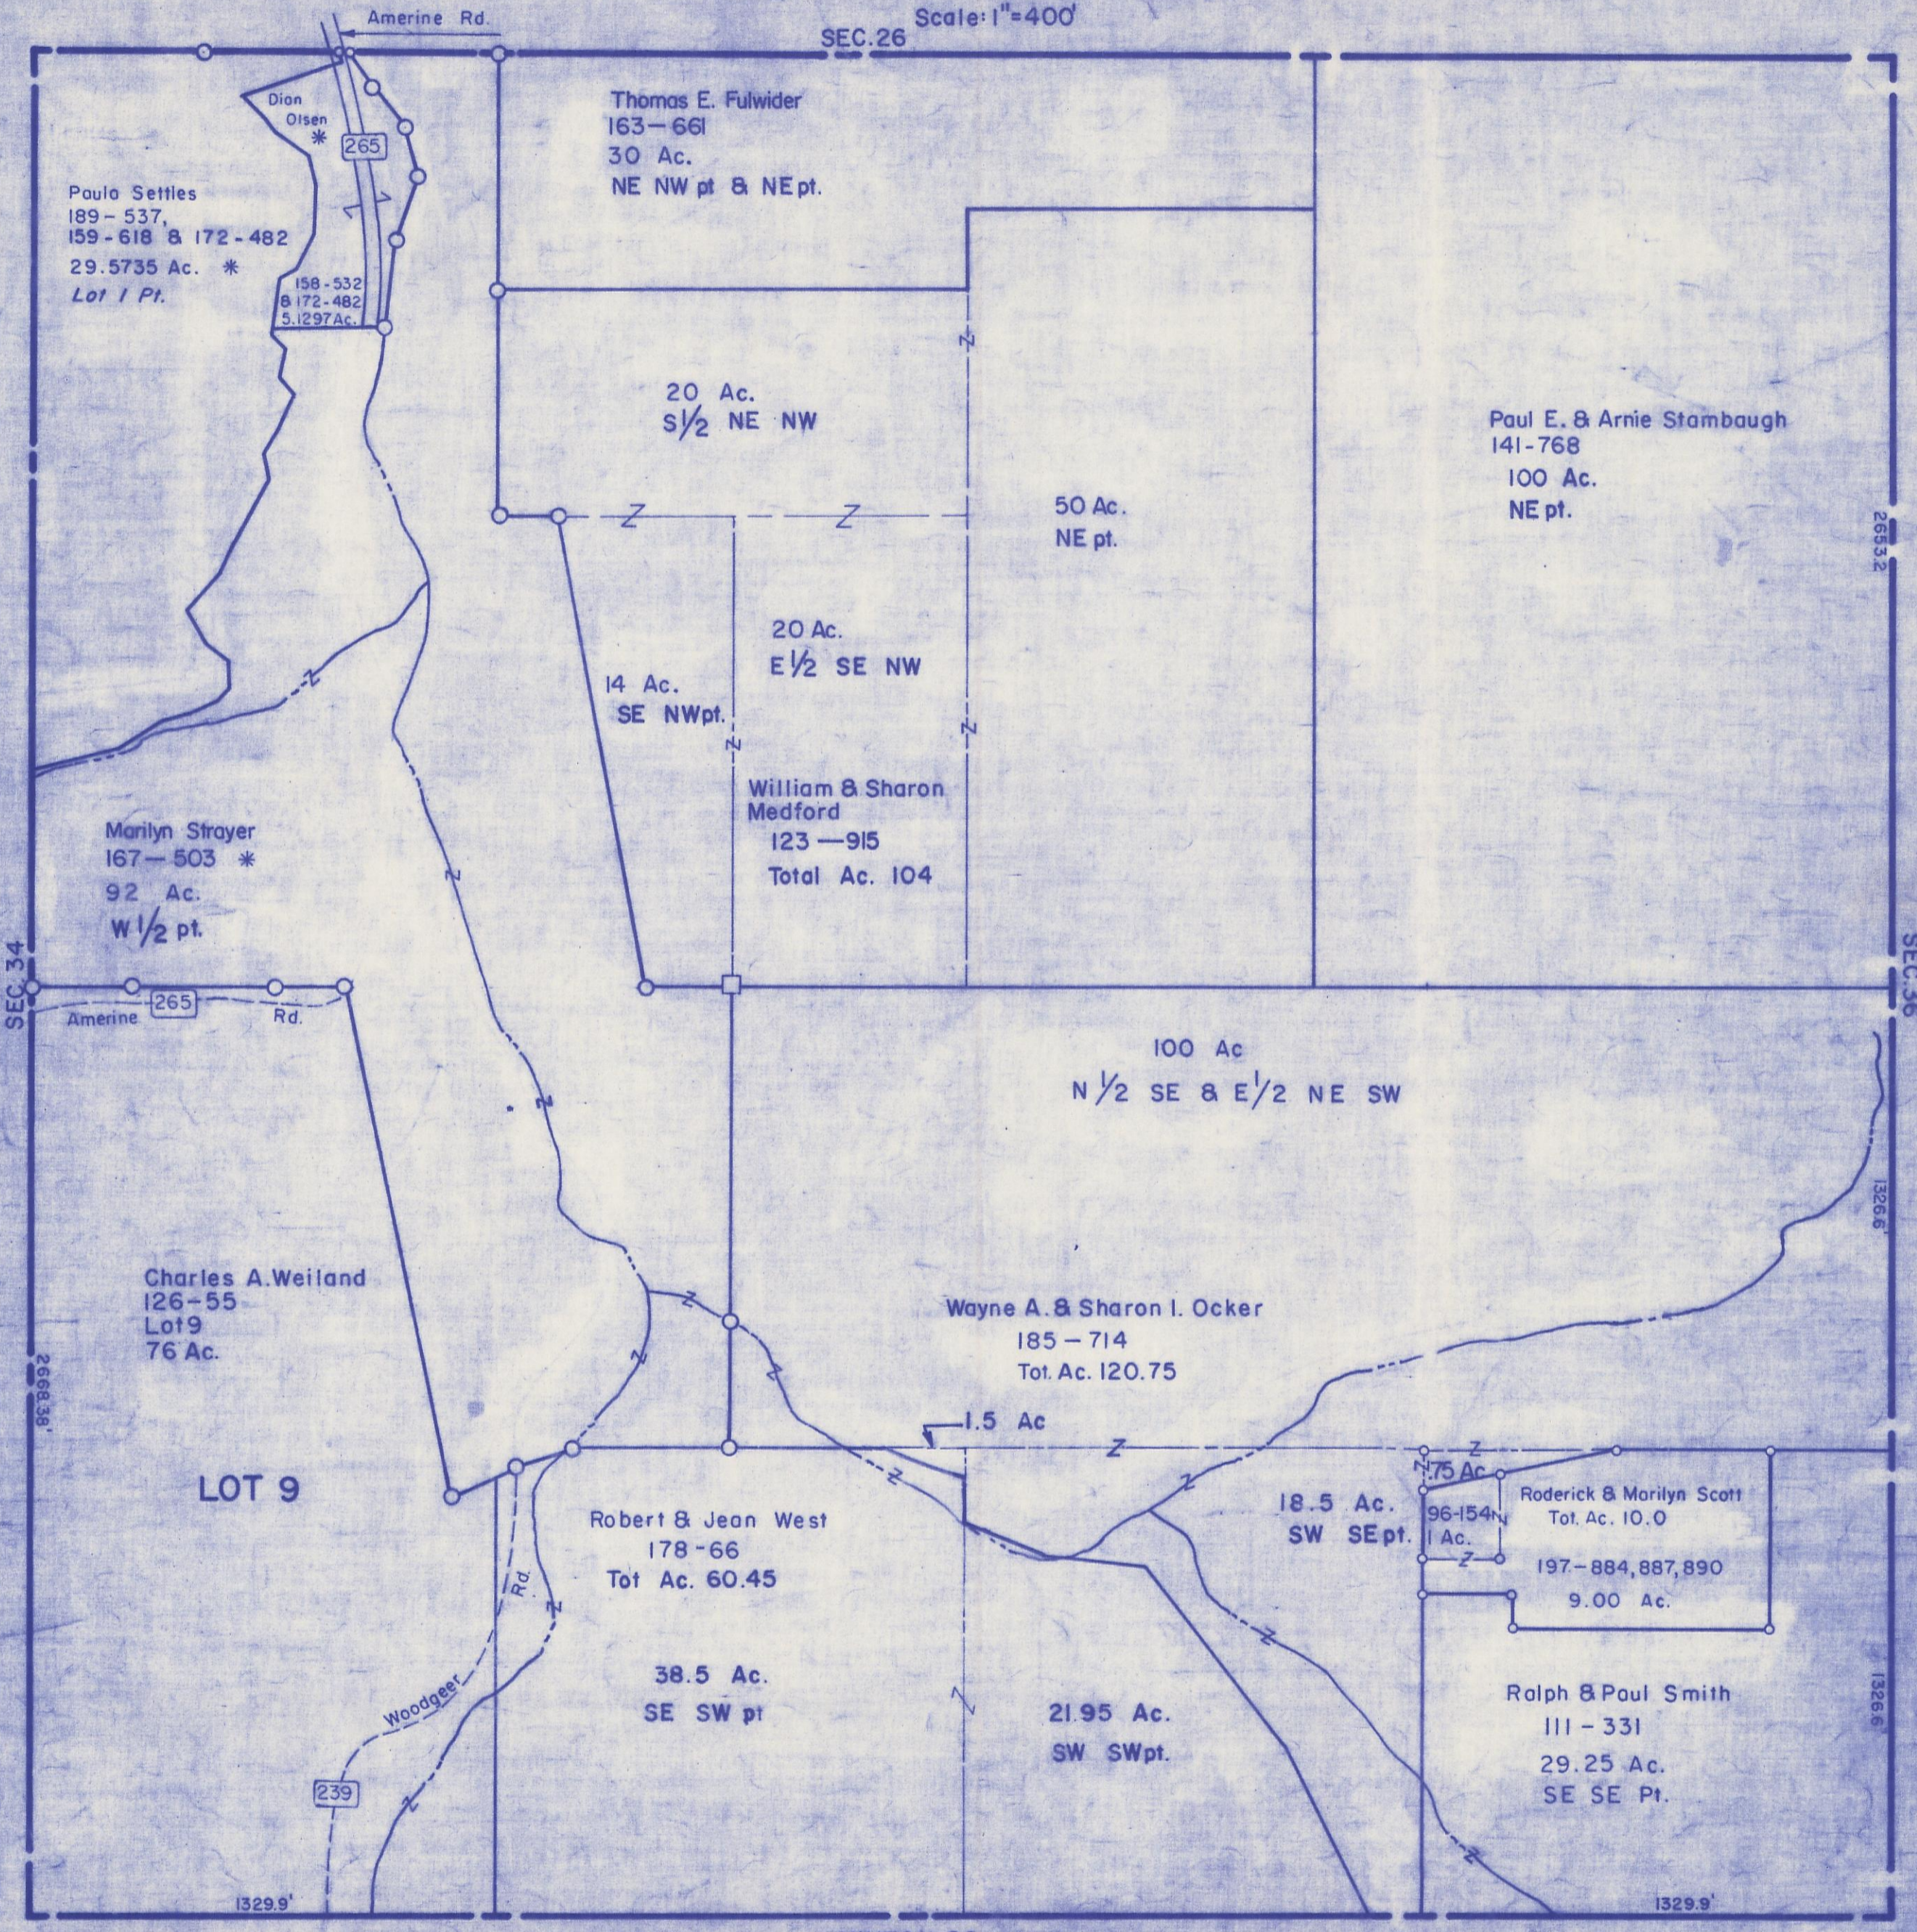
Scale: 1"=400'

Amerine Rd.

SEC.26

Dion Olsen

265

Thomas E. Fulwider
163-661
30 Ac.
NE NW pt & NE pt.

Paulo Settles
189-537,
159-618 & 172-482
29.5735 Ac. *
Lot 1 Pt.

158-532
& 172-482
5.1297 Ac.

20 Ac.
S1/2 NE NW

Paul E. & Arnie Stambaugh
141-768
100 Ac.
NE pt.

2653.2

50 Ac.
NE pt.

20 Ac.
E1/2 SE NW

14 Ac.
SE NWpt.

William & Sharon Medford
123-915
Total Ac. 104

Marilyn Strayer
167-503 *
92 Ac.
W1/2 pt.

SEC.34

Amerine 265 Rd.

SEC.36

100 Ac
N1/2 SE & E1/2 NE SW

1326.6

Charles A. Weiland
126-55
Lot 9
76 Ac.

2668.38'

Wayne A. & Sharon I. Ocker
185-714
Tot. Ac. 120.75

1.5 Ac

LOT 9

.75 Ac

18.5 Ac.
SW SE pt.

96-154
1 Ac.

Roderick & Marilyn Scott
Tot. Ac. 10.0

197-884, 887, 890
9.00 Ac.

Robert & Jean West
178-66
Tot Ac. 60.45

Rd.

38.5 Ac.
SE SW pt

21.95 Ac.
SW SWpt.

Woodgeer

239

Ralph & Paul Smith
111-331
29.25 Ac.
SE SE Pt.

1326.6

1329.9'

1329.9'